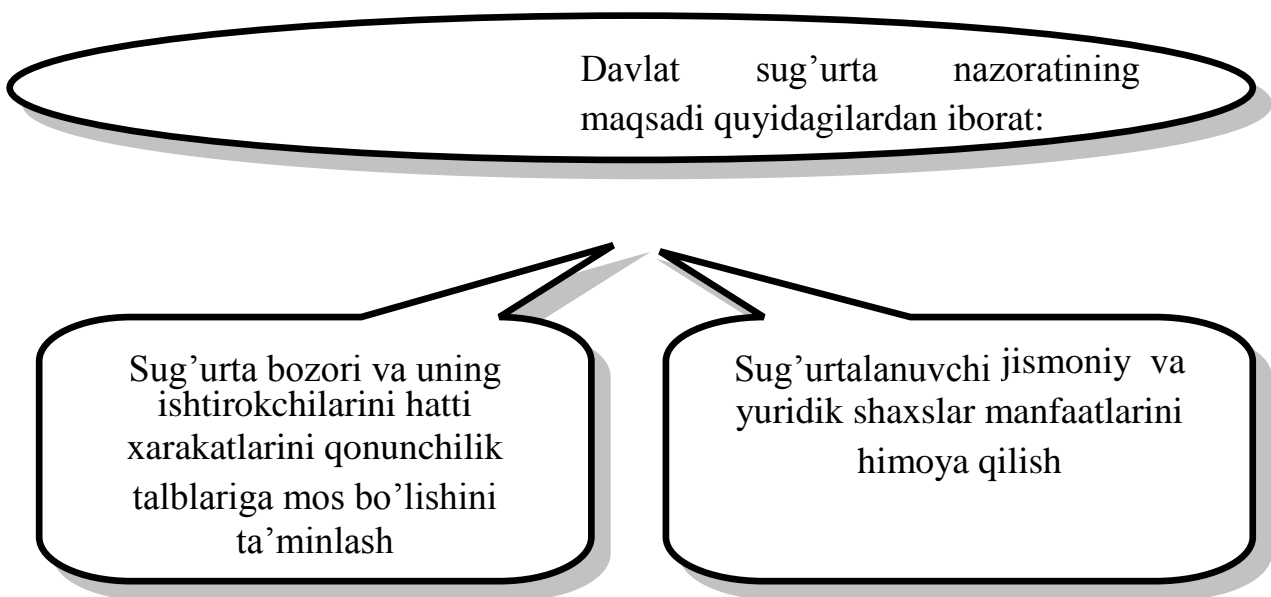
Davlat sug'urta nazoratining maqsadi quyidagilardan iborat:

Sug'urta bozori va uning ishtirokchilarini hatti xarakatlarini qonunchilik talblariga mos bo'lishini ta'minlash

Sug'urtalanuvchi jismoniy va yuridik shaxslar manfaatlarini himoya qilish